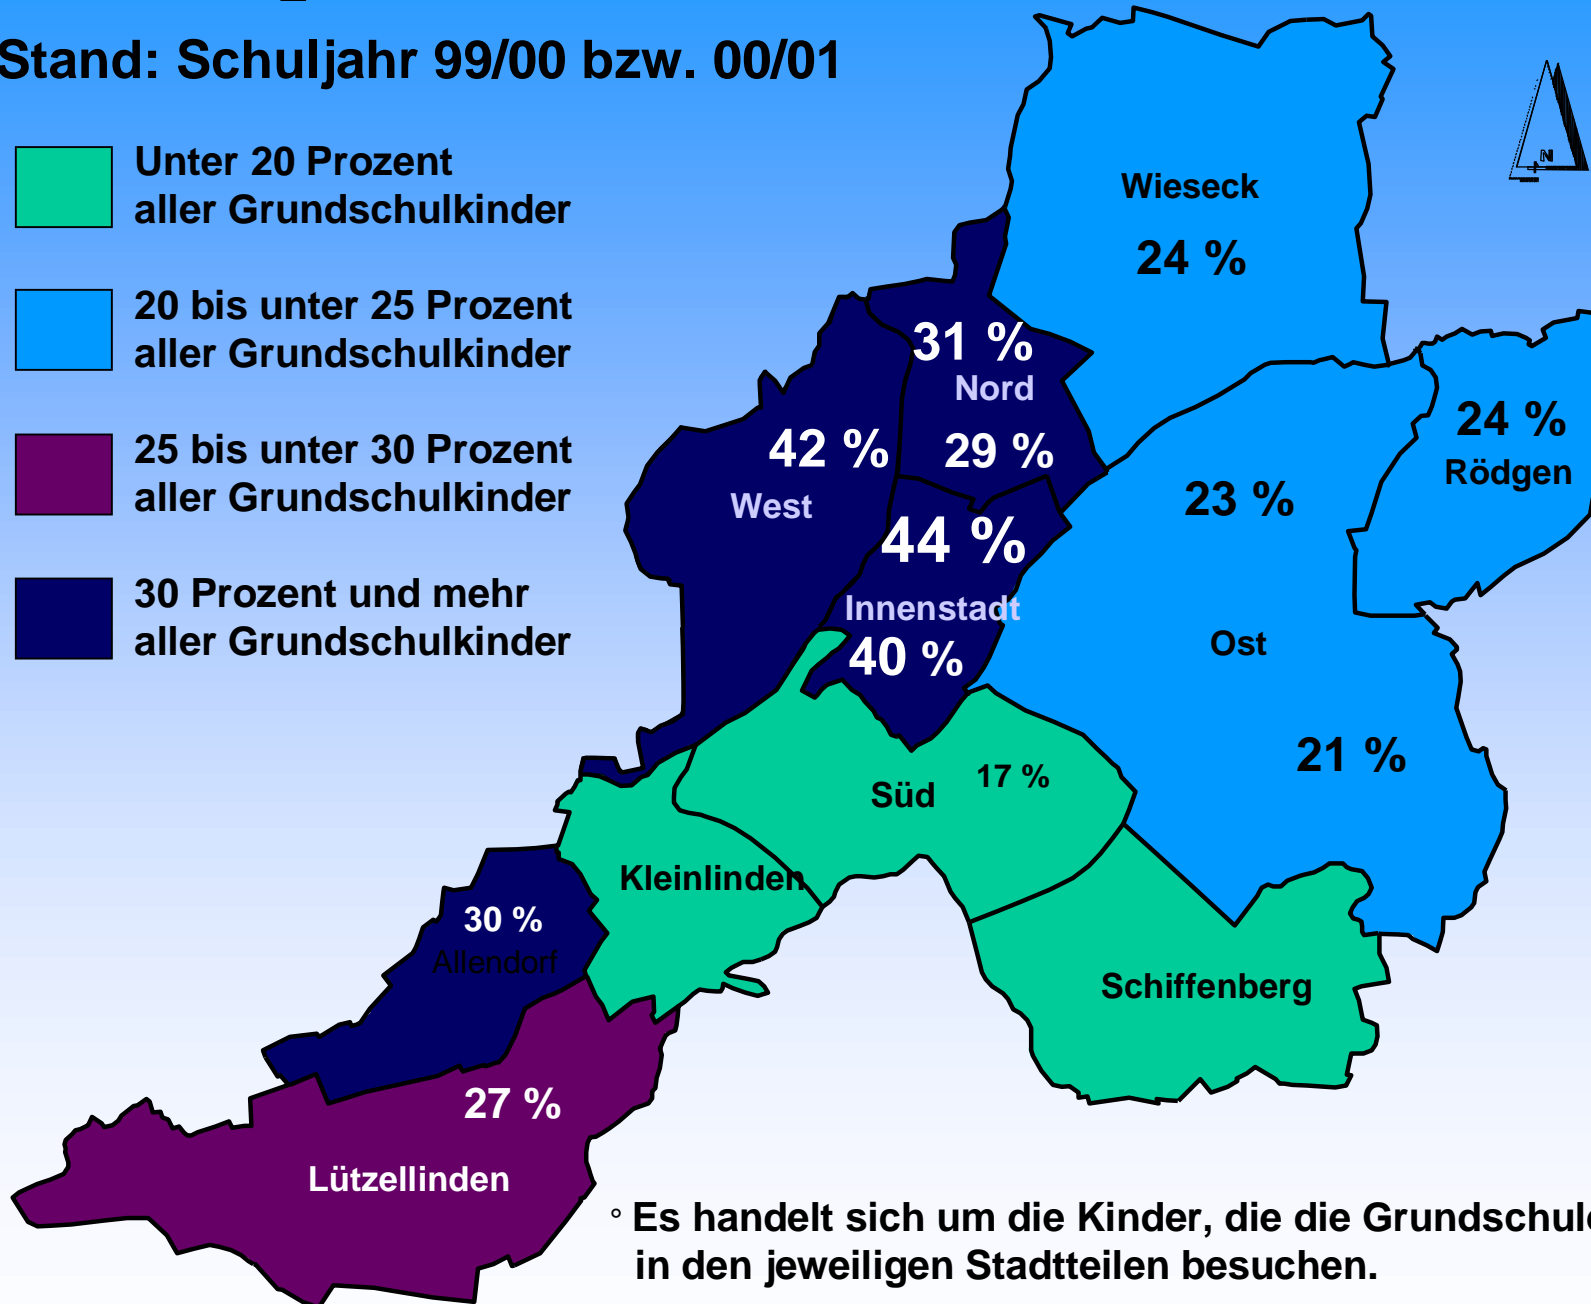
Stand: Schuljahr 99/00 bzw. 00/01

Unter 20 Prozent aller Grundschulkinder

20 bis unter 25 Prozent aller Grundschulkinder

25 bis unter 30 Prozent aller Grundschulkinder

30 Prozent und mehr aller Grundschulkinder

N

Wieseck
24 %

31 %
Nord
29 %

42 %
West

44 %
Innenstadt
40 %

24 %
Rödgen

23 %
Ost
21 %

Süd
17 %

Kleinlinden

30 %
Allendorf

Schiffenberg

27 %
Lützellinden

° Es handelt sich um die Kinder, die die Grundschul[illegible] in den jeweiligen Stadtteilen besuchen.